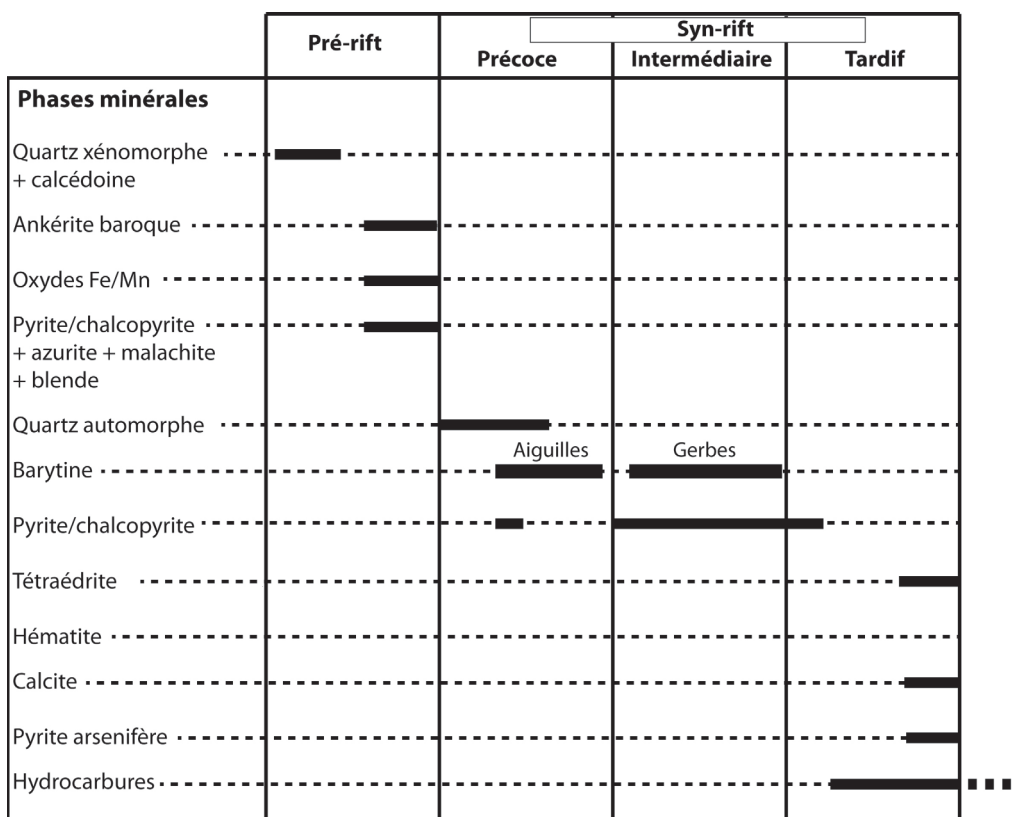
| | Pré-rift | Syn-rift Précoce | Syn-rift Intermédiaire | Syn-rift Tardif |
|---|---|---|---|---|
| Phases minérales | | | | |
| Quartz xénomorphe + calcédoine | | | | |
| Ankérite baroque | | | | |
| Oxydes Fe/Mn | | | | |
| Pyrite/chalcopyrite + azurite + malachite + blende | | | | |
| Quartz automorphe | | | | |
| Barytine | | Aiguilles | Gerbes | |
| Pyrite/chalcopyrite | | | | |
| Tétraédrite | | | | |
| Hématite | | | | |
| Calcite | | | | |
| Pyrite arsenifère | | | | |
| Hydrocarbures | | | | |